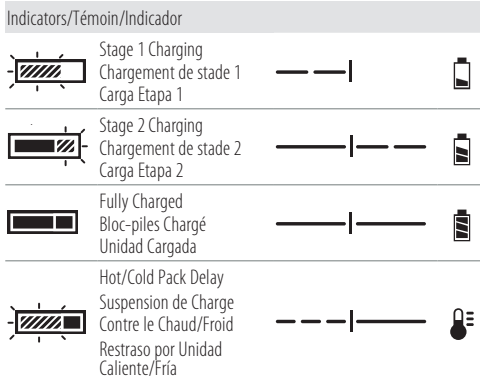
Indicators/Témoin/Indicador

Stage 1 Charging
Chargement de stade 1
Carga Etapa 1

Stage 2 Charging
Chargement de stade 2
Carga Etapa 2

Fully Charged
Bloc-piles Chargé
Unidad Cargada

Hot/Cold Pack Delay
Suspension de Charge
Contre le Chaud/Froid
Restraso por Unidad
Caliente/Fría